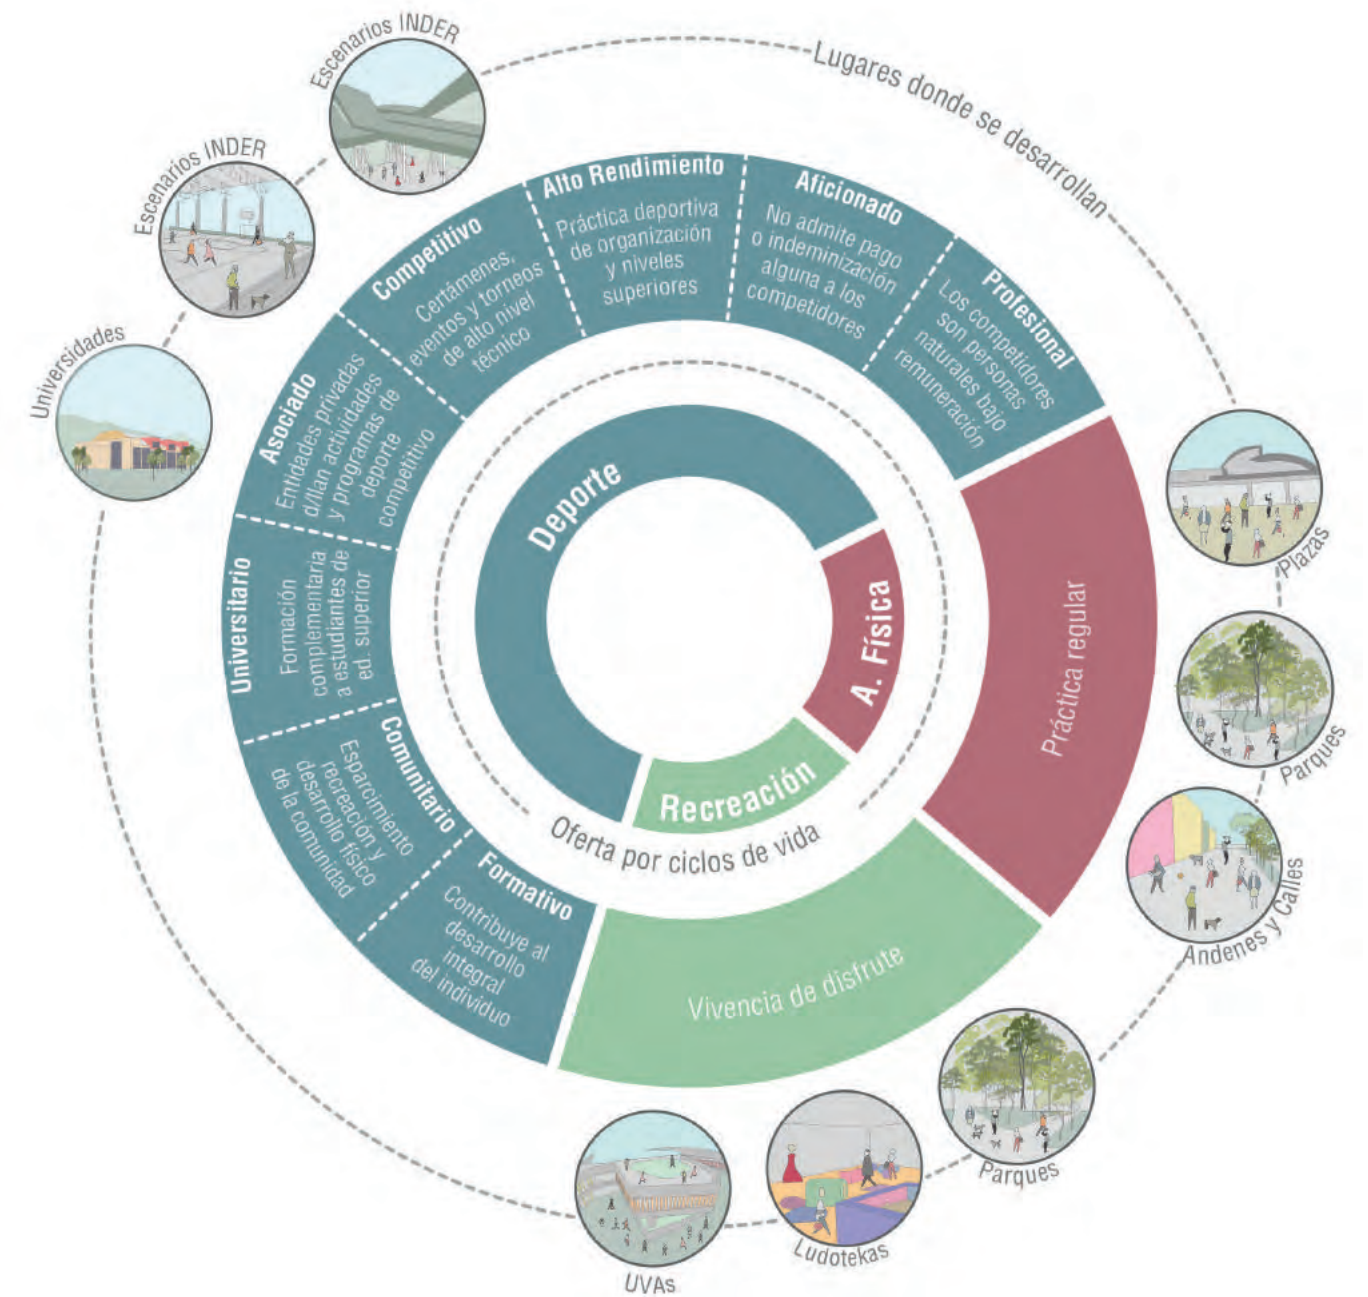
Lugares donde se desarrollan

Escenarios INDER

Escenarios INDER

Universidades

Alto Rendimiento
Práctica deportiva de organización y niveles superiores

Aficionado
No admite pago o indeminización alguna a los competidores

Profesional
Los competidores son personas naturales bajo remuneración

Competitivo
Certámenes, eventos y torneos de alto nivel técnico

Asociado
Entidades privadas d/llan actividades y programas de deporte competitivo

Universitario
Formación complementaria a estudiantes de ed. superior

Comunitario
Esparcimiento recreación y desarrollo físico de la comunidad

Formativo
Contribuye al desarrollo integral del individuo

Deporte

A. Física

Recreación

Oferta por ciclos de vida

Práctica regular

Vivencia de disfrute

Plazas

Parques

Andenes y Calles

Parques

Ludotekas

UVAs